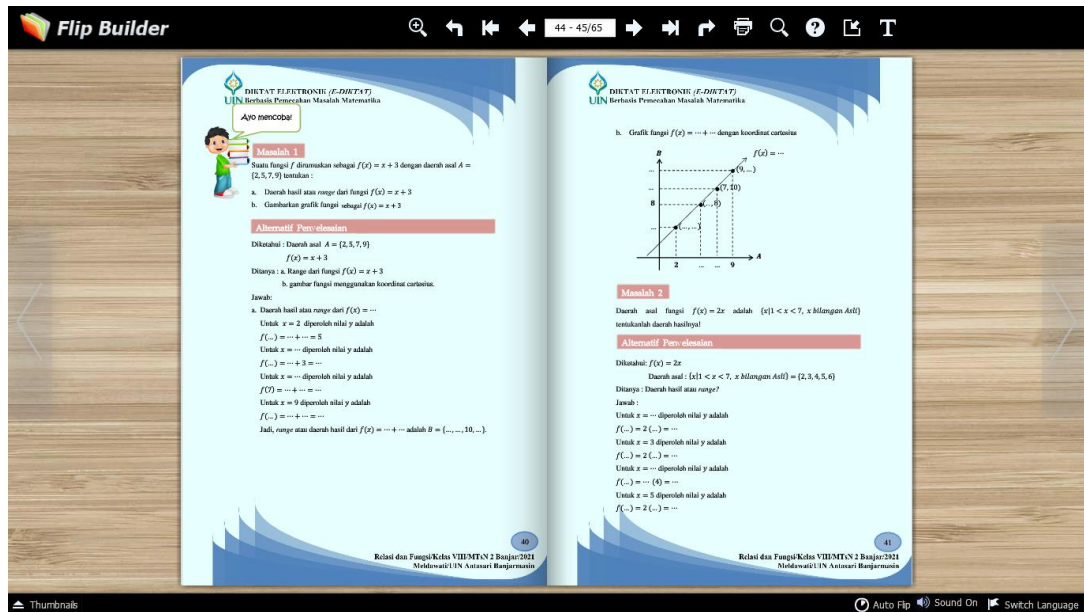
Flip Builder

44 - 45/65

UIN DIKTAT ELEKTRONIK (E-DIKTAT) Berbasis Pemecahan Masalah Matematika

Ayo mencoba!

Masalah 1

Suatu fungsi $f$ dirumuskan sebagai $f(x) = x + 3$ dengan daerah asal $A = \{2, 5, 7, 9\}$ tentukan :

a. Daerah hasil atau *range* dari fungsi $f(x) = x + 3$

b. Gambarkan grafik fungsi sebagai $f(x) = x + 3$

Alternatif Penyelesaian

Diketahui : Daerah asal $A = \{2, 5, 7, 9\}$

$f(x) = x + 3$

Ditanya : a. Range dari fungsi $f(x) = x + 3$

b. gambar fungsi menggunakan koordinat cartesius.

Jawab:

a. Daerah hasil atau *range* dari $f(x) = \cdots$

Untuk $x = 2$ diperoleh nilai y adalah

$f(\ldots) = \cdots + \cdots = 5$

Untuk $x = \cdots$ diperoleh nilai y adalah

$f(\ldots) = \cdots + 3 = \cdots$

Untuk $x = \cdots$ diperoleh nilai y adalah

$f(7) = \cdots + \cdots = \cdots$

Untuk $x = 9$ diperoleh nilai y adalah

$f(\ldots) = \cdots + \cdots = \cdots$

Jadi, *range* atau daerah hasil dari $f(x) = \cdots + \cdots$ adalah $B = \{\ldots, \ldots, 10, \ldots\}$.

40

Relasi dan Fungsi/Kelas VIII/MTsN 2 Banjar/2021
Meldawati/UIN Antasari Banjarmasin

UIN DIKTAT ELEKTRONIK (E-DIKTAT) Berbasis Pemecahan Masalah Matematika

b. Grafik fungsi $f(x) = \cdots + \cdots$ dengan koordinat cartesius

B

$f(x) = \cdots$

...

(9, ...)

...

(7, 10)

8

(..., 8)

...

(..., ...)

2 ... ... 9 A

Masalah 2

Daerah asal fungsi $f(x) = 2x$ adalah $\{x|1 < x < 7,\ x\ bilangan\ Asli\}$ tentukanlah daerah hasilnya!

Alternatif Penyelesaian

Diketahui: $f(x) = 2x$

Daerah asal : $\{x|1 < x < 7,\ x\ bilangan\ Asli\} = \{2, 3, 4, 5, 6\}$

Ditanya : Daerah hasil atau *range*?

Jawab :

Untuk $x = \cdots$ diperoleh nilai y adalah

$f(\ldots) = 2(\ldots) = \cdots$

Untuk $x = 3$ diperoleh nilai y adalah

$f(\ldots) = 2(\ldots) = \cdots$

Untuk $x = \cdots$ diperoleh nilai y adalah

$f(\ldots) = \cdots (4) = \cdots$

Untuk $x = 5$ diperoleh nilai y adalah

$f(\ldots) = 2(\ldots) = \cdots$

41

Relasi dan Fungsi/Kelas VIII/MTsN 2 Banjar/2021
Meldawati/UIN Antasari Banjarmasin

Thumbnails

Auto Flip Sound On Switch Language